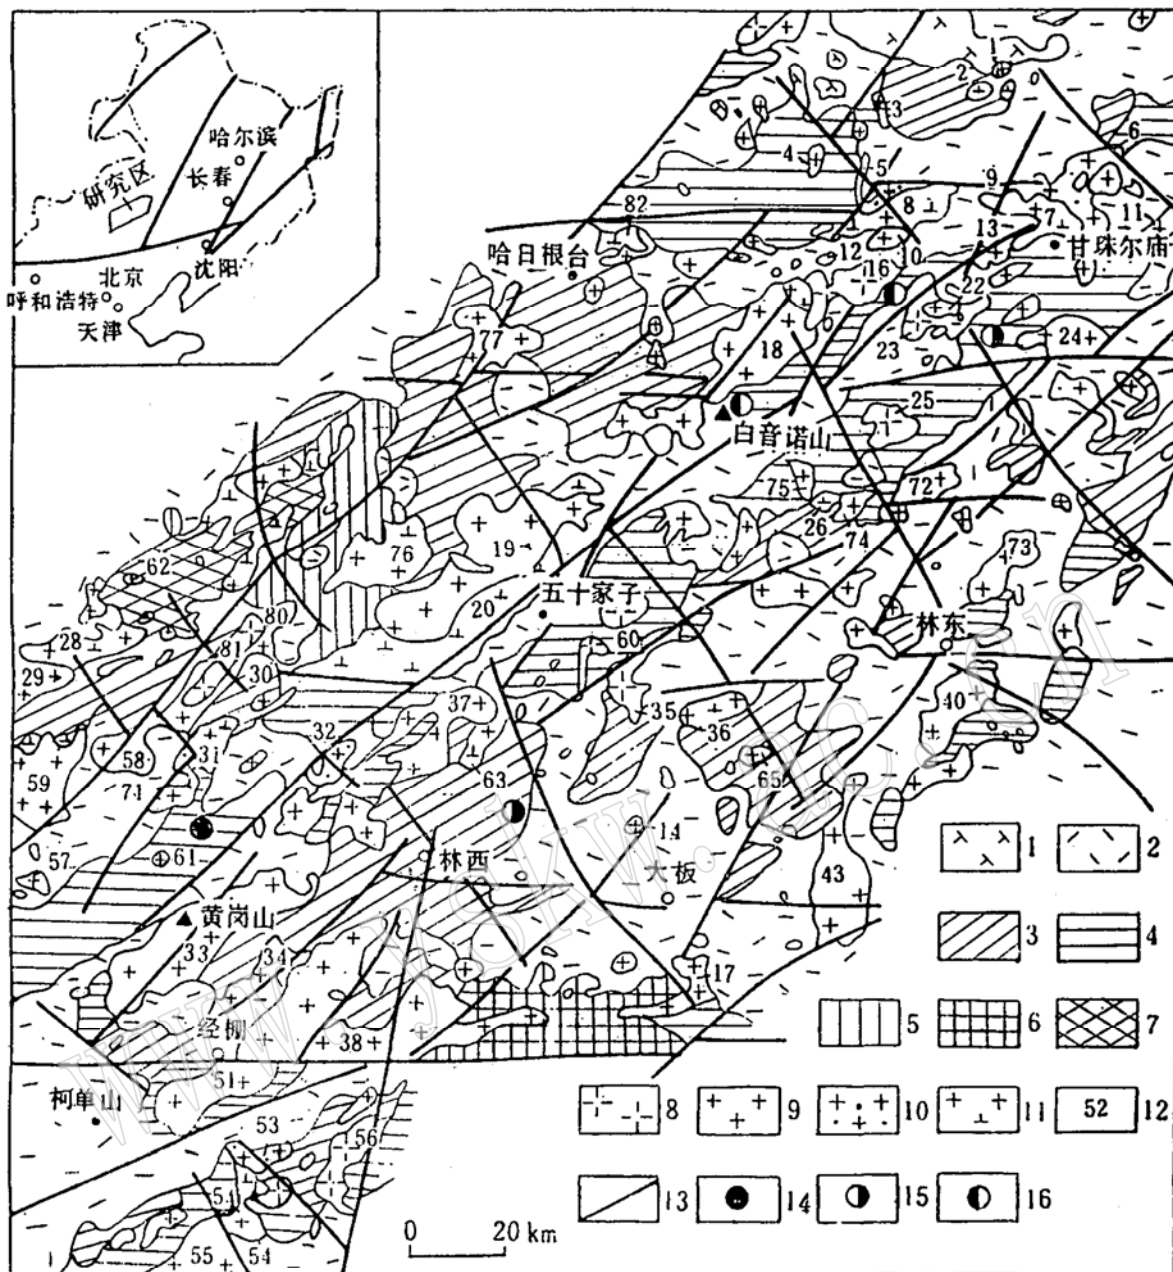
哈尔滨
长春
研究区
沈阳
北京
呼和浩特
天津

2
3
6
4
5
9
82
8
7
11
13
哈日根台
12
10
甘珠尔庙
16
22
77
18
23
24
25
白音诺山
75
72
76
19
26
74
73
62
五十家子
20
80
28
60
林东
81
29
30
37
35
36
40
32
58
31
63
59
71
65
14
61
林西
57
大板
43
黄岗山
33
34
17
经棚
38
51
柯单山
53
56
54
55
54

0 20 km

1
2
3
4
5
6
7
8
9
10
11
52 12
13
14
15
16